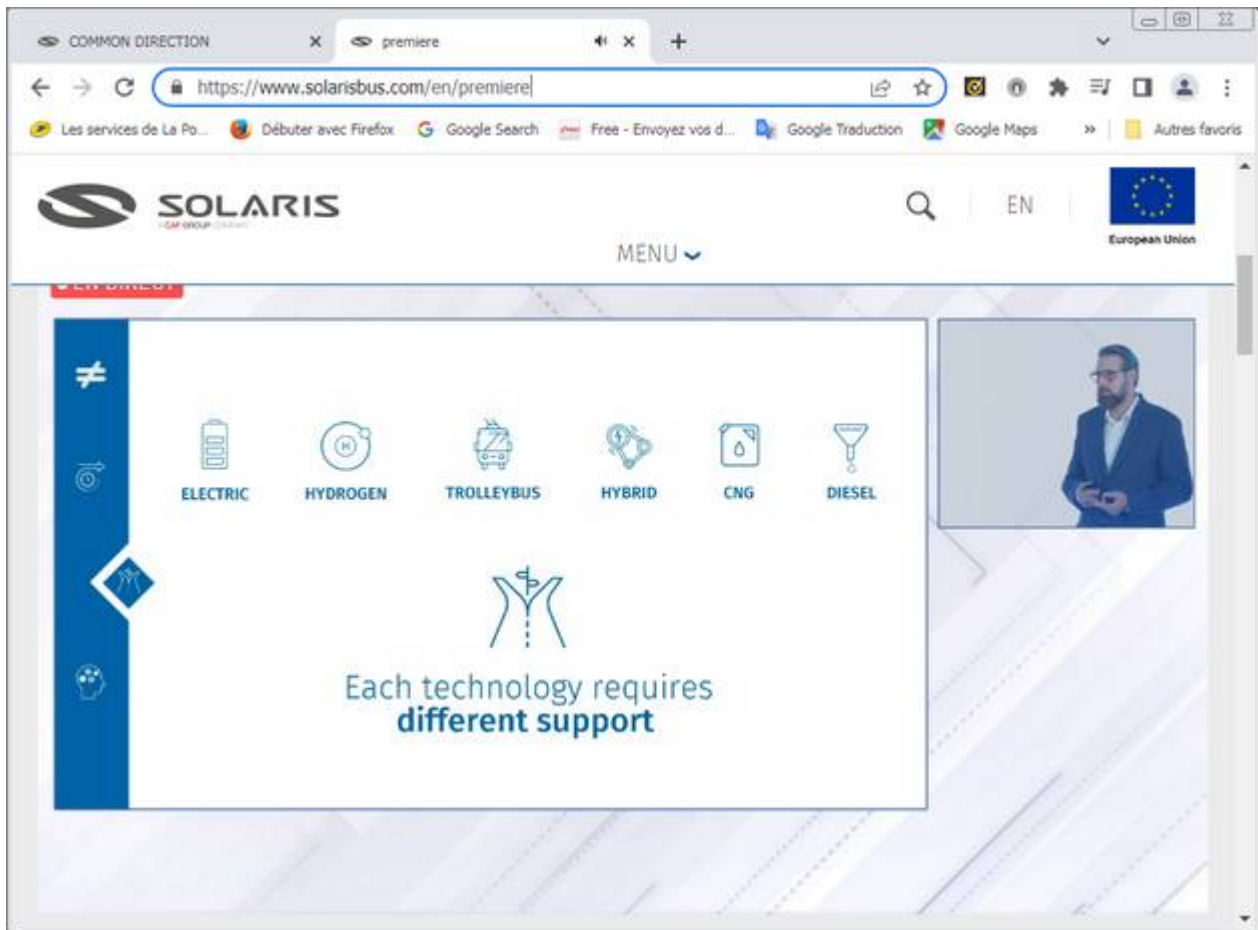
COMMON DIRECTION × premiere × +

https://www.solarisbus.com/en/premiere

Les services de La Po... Débuter avec Firefox Google Search Free - Envoyez vos d... Google Traduction Google Maps » Autres favoris

SOLARIS
A CAF GROUP COMPANY

EN

European Union

MENU

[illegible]

≠

ELECTRIC HYDROGEN TROLLEYBUS HYBRID CNG DIESEL

Each technology requires
different support